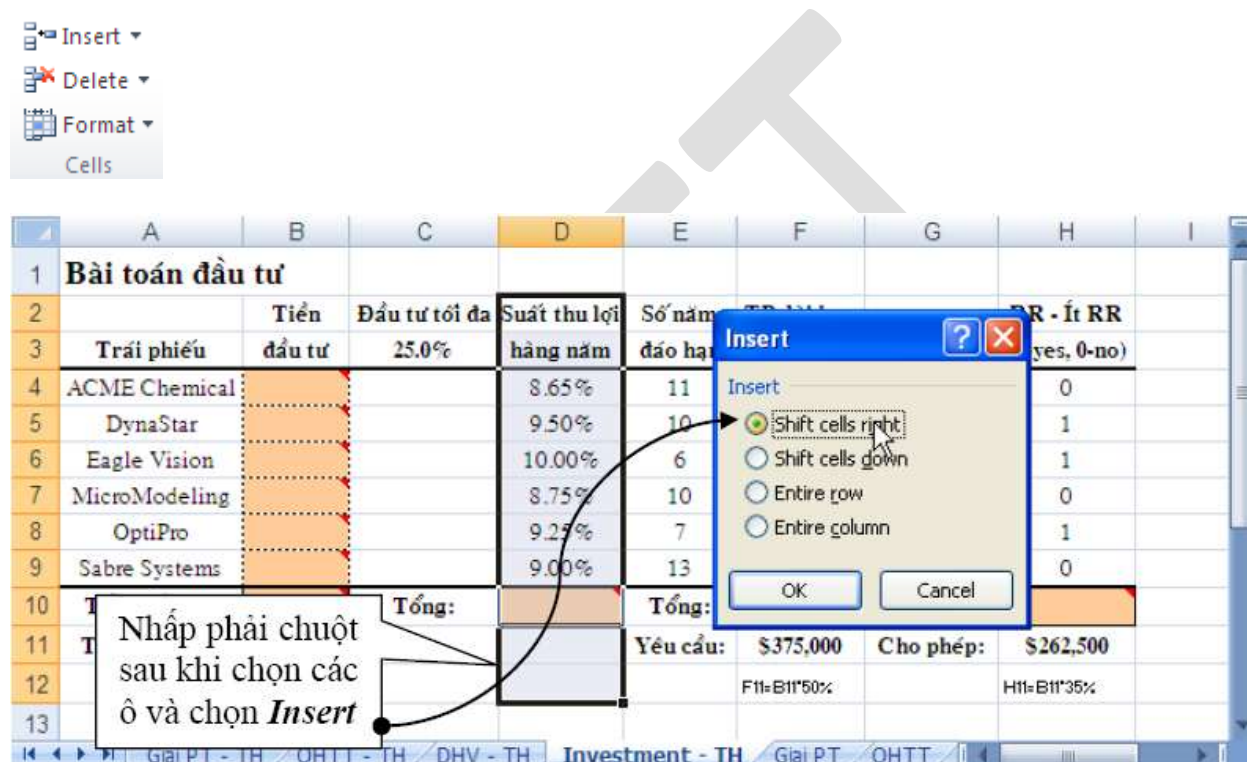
Insert ▾
Delete ▾
Format ▾
Cells

| | A | B | C | D | E | F | G | H | I |
|---|---|---|---|---|---|---|---|---|---|
| 1 | Bài toán đầu tư | | | | | | | | |
| 2 | | Tiền | Đầu tư tối đa | Suất thu lợi | Số năm | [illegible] | | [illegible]R - Ít RR | |
| 3 | Trái phiếu | đầu tư | 25.0% | hàng năm | đáo hạn | | | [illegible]yes, 0-no) | |
| 4 | ACME Chemical | | | 8.65% | 11 | | | 0 | |
| 5 | DynaStar | | | 9.50% | 10 | | | 1 | |
| 6 | Eagle Vision | | | 10.00% | 6 | | | 1 | |
| 7 | MicroModeling | | | 8.75% | 10 | | | 0 | |
| 8 | OptiPro | | | 9.25% | 7 | | | 1 | |
| 9 | Sabre Systems | | | 9.00% | 13 | | | 0 | |
| 10 | T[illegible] | | Tổng: | | Tổng: | | | | |
| 11 | T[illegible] | | | | Yêu cầu: | $375,000 | Cho phép: | $262,500 | |
| 12 | | | | | | F11=B11*50% | | H11=B11*35% | |
| 13 | | | | | | | | | |

Insert
Insert
Shift cells right
Shift cells down
Entire row
Entire column
OK
Cancel

Nhấp phải chuột sau khi chọn các ô và chọn *Insert*

Giai PT - TH | OHTT - TH | DHV - TH | Investment - TH | Giai PT | OHTT